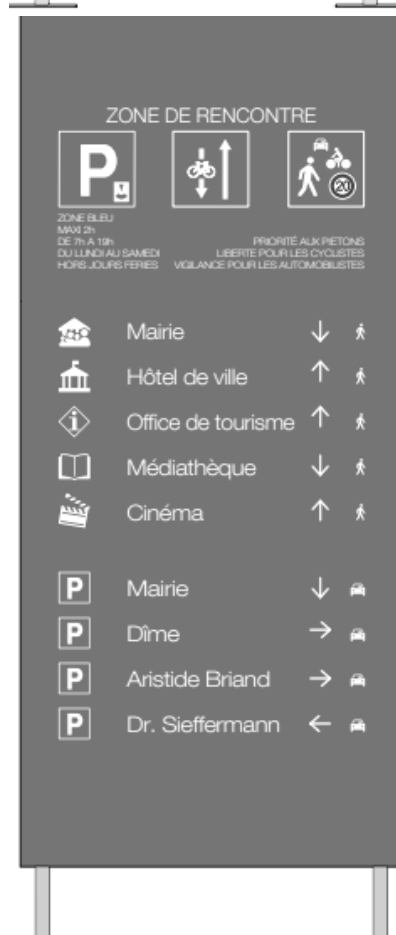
ZONE DE RENCONTRE

P

20

ZONE BLEU
MAXI 2h
DE 7h A 19h
DU LUNDI AU SAMEDI
HORS JOURS FERIES

PRIORITÉ AUX PIETONS
LIBERTE POUR LES CYCLISTES
VIGILANCE POUR LES AUTOMOBILISTES

Mairie ↓

Hôtel de ville ↑

Office de tourisme ↑

Médiathèque ↓

Cinéma ↑

P Mairie ↓

P Dîme →

P Aristide Briand →

P Dr. Sieffermann ←